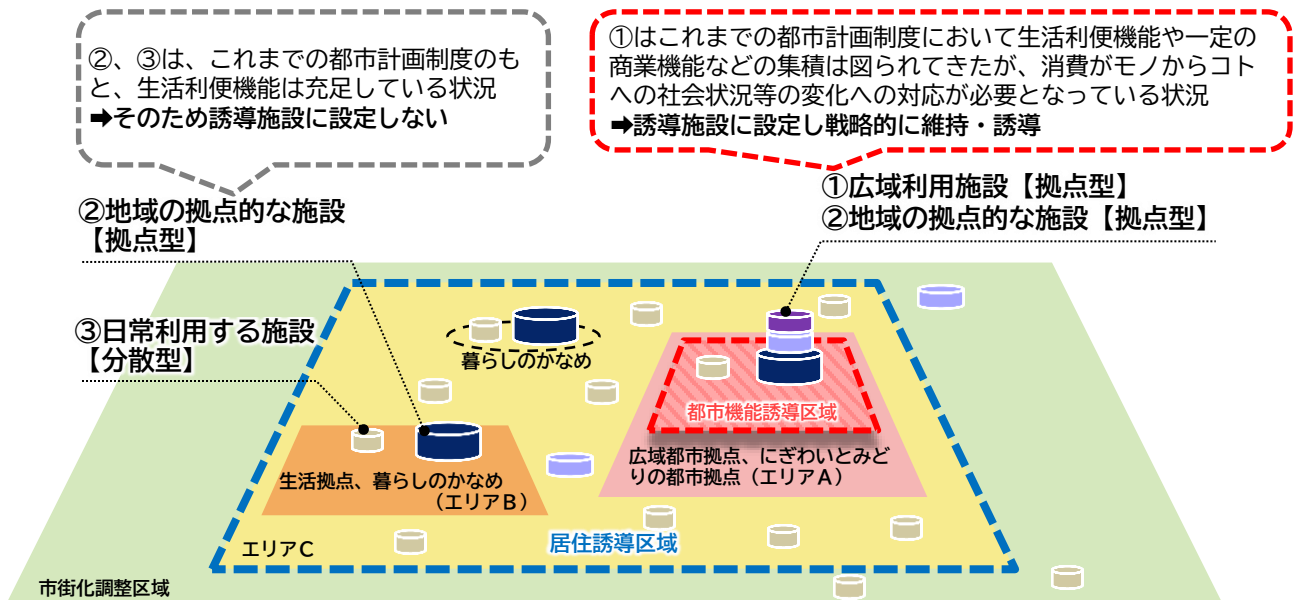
②、③は、これまでの都市計画制度のもと、生活利便機能は充足している状況
➡そのため誘導施設に設定しない

①はこれまでの都市計画制度において生活利便機能や一定の商業機能などの集積は図られてきたが、消費がモノからコトへの社会状況等の変化への対応が必要となっている状況
➡誘導施設に設定し戦略的に維持・誘導

①広域利用施設【拠点型】
②地域の拠点的な施設【拠点型】

②地域の拠点的な施設
【拠点型】

③日常利用する施設
【分散型】

暮らしのかなめ

都市機能誘導区域

広域都市拠点、にぎわいとみどりの都市拠点（エリアA）

生活拠点、暮らしのかなめ
（エリアB）

エリアC

居住誘導区域

市街化調整区域